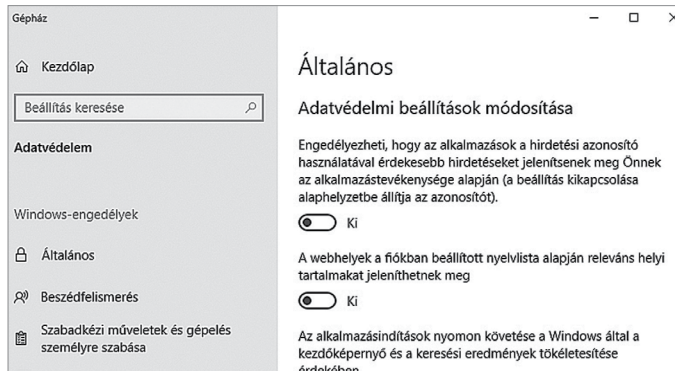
Gépház

Kezdőlap

Beállítás keresése

Adatvédelem

Windows-engedélyek

Általános

Beszédfelismerés

Szabadkézi műveletek és gépelés személyre szabása

Általános

Adatvédelmi beállítások módosítása

Engedélyezheti, hogy az alkalmazások a hirdetési azonosító használatával érdekesebb hirdetéseket jelenítsenek meg Önnek az alkalmazástevékenysége alapján (a beállítás kikapcsolása alaphelyzetbe állítja az azonosítót).

Ki

A webhelyek a fiókban beállított nyelvlista alapján releváns helyi tartalmakat jeleníthetnek meg

Ki

Az alkalmazásindítások nyomon követése a Windows által a kezdőképernyő és a keresési eredmények tökéletesítése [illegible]